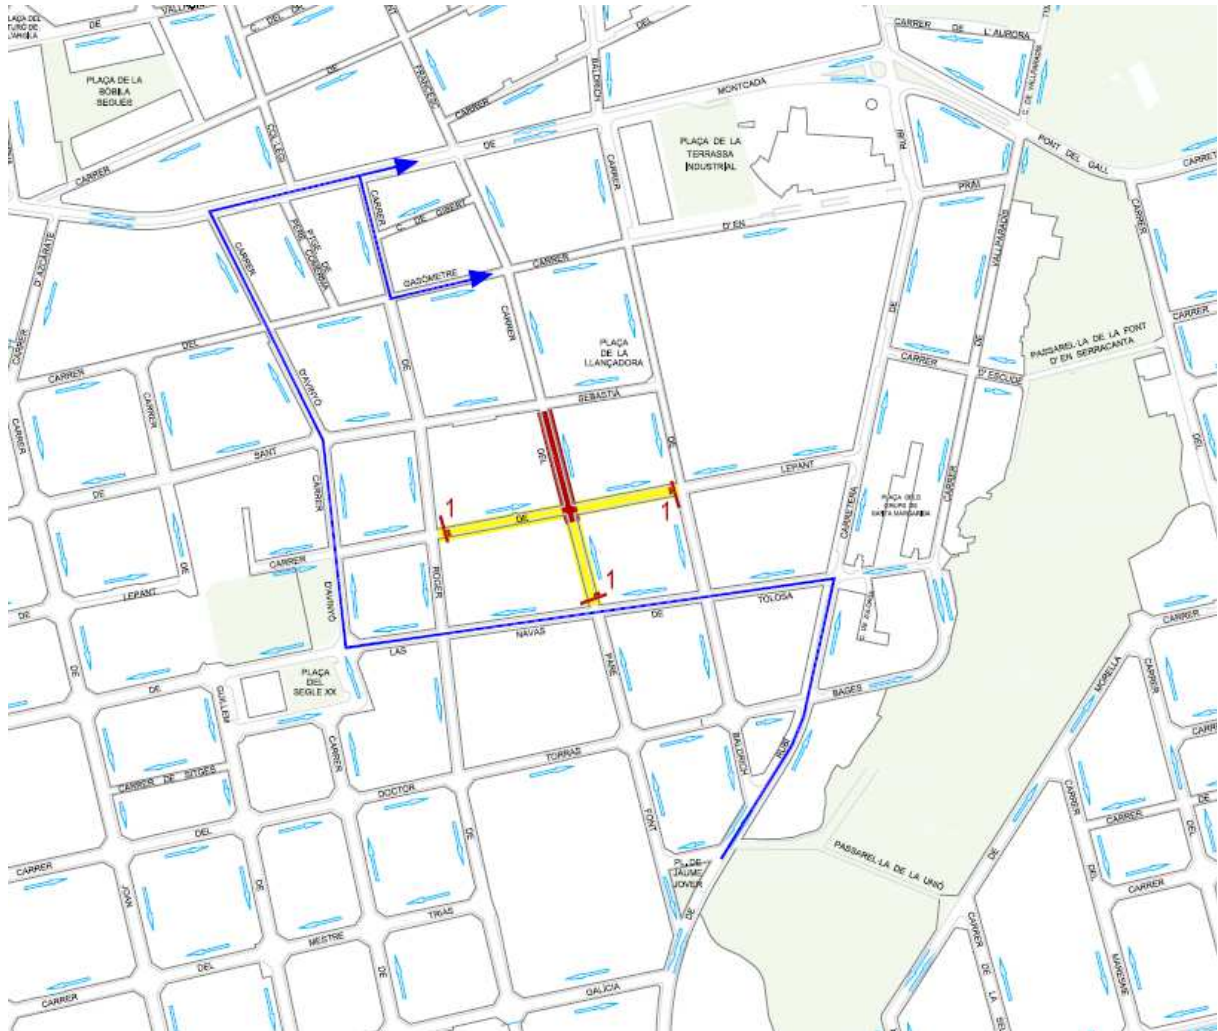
PLAÇA DEL TURÓ DE L'AGUILA
DE
VALLHONESTA
C. DEL
DE
FRANCESC
BALDRICH
DEL
CARRER DE L'AURORA
CARRER DE VALLHONESTA
PLAÇA DE LA BÒBILA SEGUES
MONTCADA
CARRER
COLLEGI
CARRER
DE
CARRER
PLAÇA DE LA TERRASSA INDUSTRIAL
RIPR
PONT DEL GALL
CARRER
CARRER
PRAT
CARRER
C. DE CISERT
D'EN
D'AGUILAR
CARRER
PTGE. DE PERE ALCOBERRA
GASÒMETRE
CARRER
CARRER
DE
CARRER
DE
PASSAREL·LA DE LA FONT D'EN SERRACANTA
CARRER
CARRER
PLAÇA DE LA LLANÇADORA
CARRER
D'ESCUDÉ
DEL
D'AVINYÓ
DE
CARRER
CARRER
SEBASTIÀ
DE
CARRER
DEL
SANT
LEPANT
PLAÇA DELS DRAPS DE SANTA MARGARIDA
CARRETERA
CARRER
DE
CARRER
1
DE
1
DE
CARRER
1
CARRER
LEPANT
D'AVINYÓ
ROGER
DE
TOLOSA
DE
CARRER
DE
LAS
NAVAS
PANE
PLAÇA DEL SEGLE XX
DE
GUILLEM
BAGES
MORELLA
CARRER
CARRER
CARRER
BALDRICH
RUBÍ
TORRAS
CARRER DE SITGES
CARRER
DOCTOR
FONT
DEL
DE
CARRER
CARRER
DEL
PASSAREL·LA DE LA UNIÓ
CARRER
JOAN
DE
PL. DE JAUME JOVER
DE
CARRER
TRIAS
DE
MESTRE
CARRER DE LA SEU
DE
MARESME
DEL
CARRER
GALÍCIA
CARRER